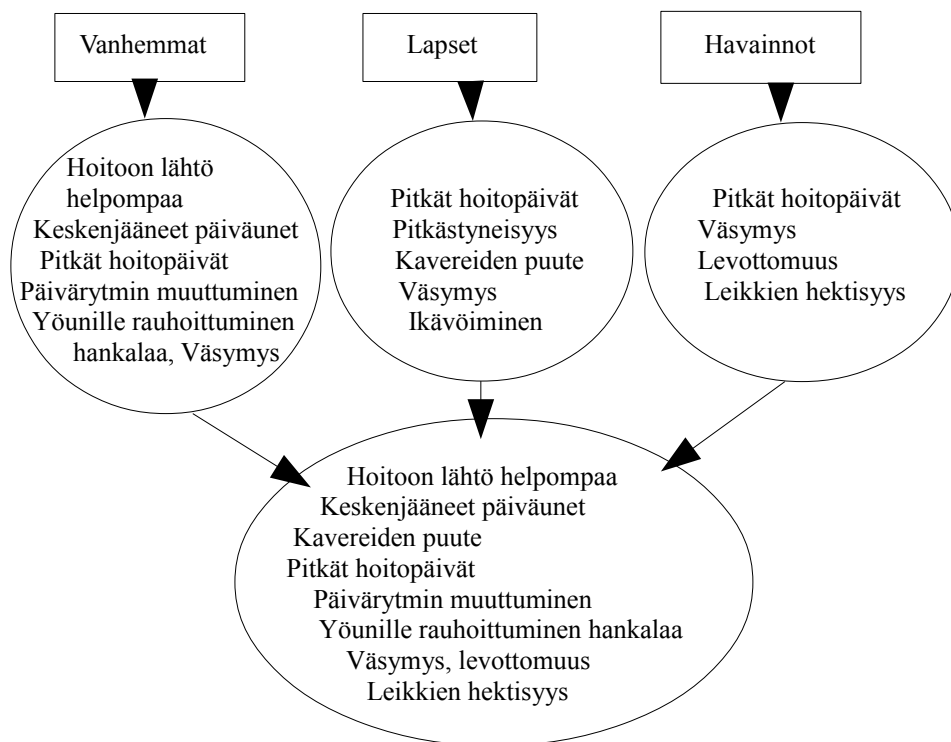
Vanhemmat

Lapset

Havainnot

Hoitoon lähtö helpompaa
Keskenjääneet päiväunet
Pitkät hoitopäivät
Päivärytmin muuttuminen
Yöunille rauhoittuminen hankalaa, Väsymys

Pitkät hoitopäivät
Pitkästyneisyys
Kavereiden puute
Väsymys
Ikävöiminen

Pitkät hoitopäivät
Väsymys
Levottomuus
Leikkien hektisyys

Hoitoon lähtö helpompaa
Keskenjääneet päiväunet
Kavereiden puute
Pitkät hoitopäivät
Päivärytmin muuttuminen
Yöunille rauhoittuminen hankalaa
Väsymys, levottomuus
Leikkien hektisyys